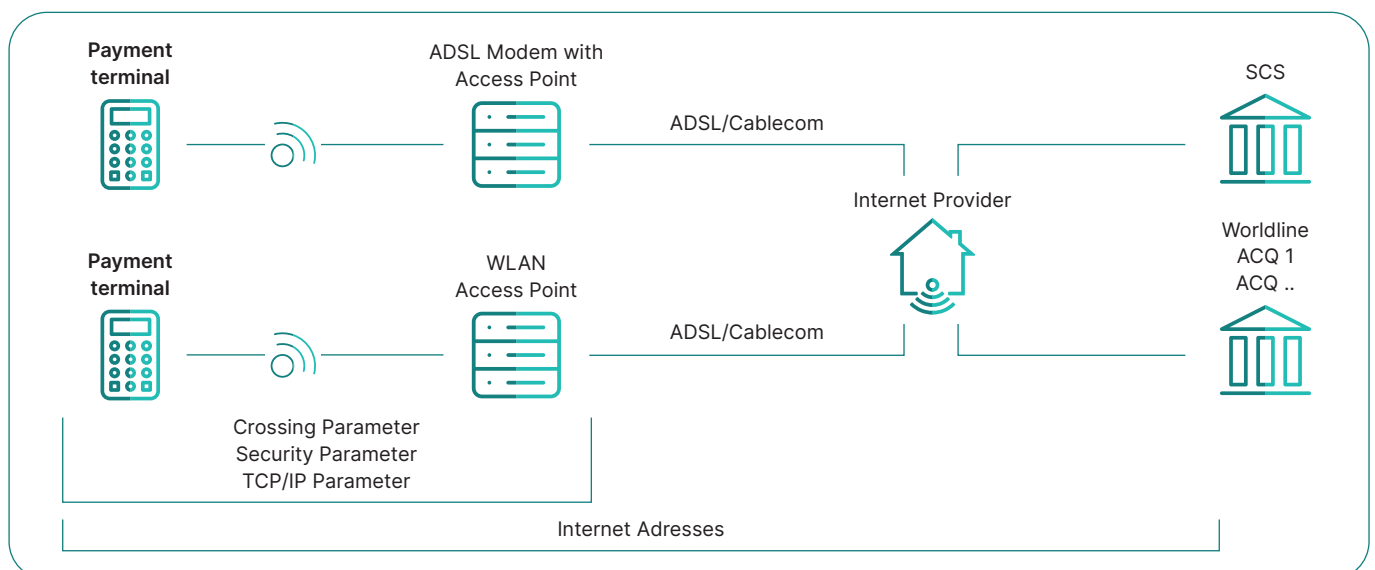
Payment terminal

ADSL Modem with Access Point

ADSL/Cablecom

SCS

Internet Provider

Worldline
ACQ 1
ACQ ..

Payment terminal

WLAN Access Point

ADSL/Cablecom

Crossing Parameter
Security Parameter
TCP/IP Parameter

Internet Adresses